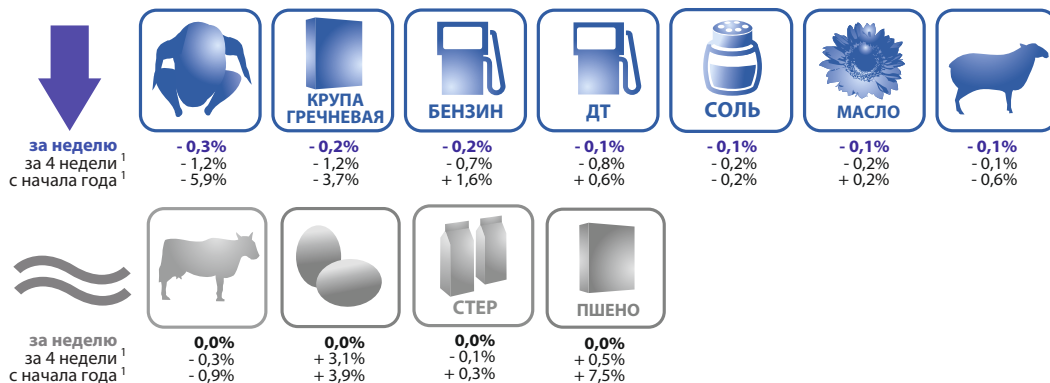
КРУПА ГРЕЧНЕВАЯ | БЕНЗИН | ДТ | СОЛЬ | МАСЛО

за неделю
за 4 недели $^1$
с начала года $^1$

- 0,3%
- 1,2%
- 5,9%

- 0,2%
- 1,2%
- 3,7%

- 0,2%
- 0,7%
+ 1,6%

- 0,1%
- 0,8%
+ 0,6%

- 0,1%
- 0,2%
- 0,2%

- 0,1%
- 0,2%
+ 0,2%

- 0,1%
- 0,1%
- 0,6%

СТЕР | ПШЕНО

за неделю
за 4 недели $^1$
с начала года $^1$

0,0%
- 0,3%
- 0,9%

0,0%
+ 3,1%
+ 3,9%

0,0%
- 0,1%
+ 0,3%

0,0%
+ 0,5%
+ 7,5%